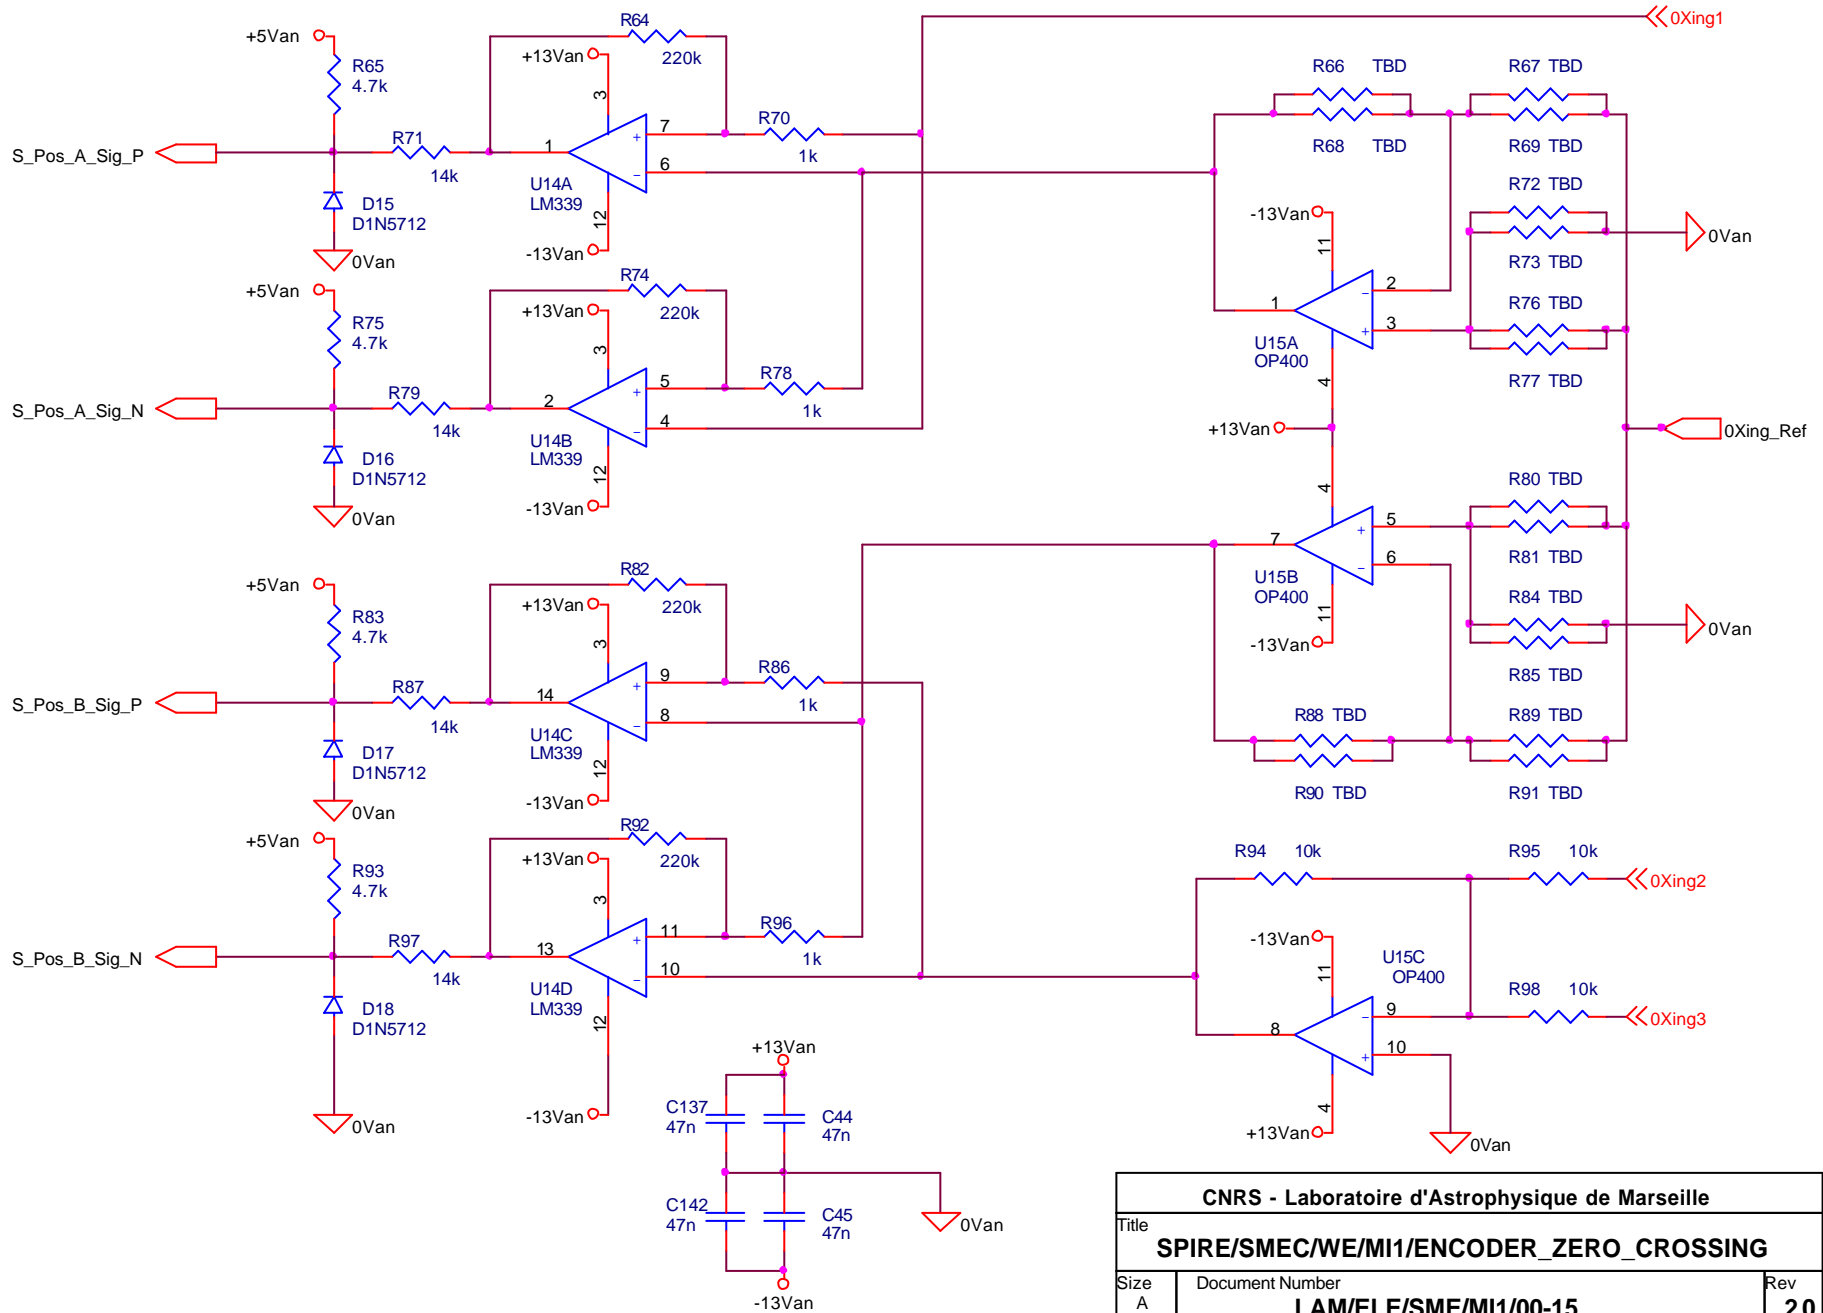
+5Van
R65
4.7k
S_Pos_A_Sig_P
R71
14k
D15
D1N5712
0Van
R64
220k
+13Van
3
1
7
6
U14A
LM339
12
-13Van
R70
1k
0Xing1
R66 TBD
R67 TBD
R68 TBD
R69 TBD
R72 TBD
0Van
R73 TBD
-13Van
11
1
2
3
U15A
OP400
4
R76 TBD
R77 TBD
+5Van
R75
4.7k
S_Pos_A_Sig_N
R79
14k
D16
D1N5712
0Van
R74
220k
+13Van
3
2
5
4
U14B
LM339
12
-13Van
R78
1k
+13Van
0Xing_Ref
4
R80 TBD
5
7
6
U15B
OP400
11
-13Van
R81 TBD
R84 TBD
0Van
R85 TBD
+5Van
R83
4.7k
S_Pos_B_Sig_P
R87
14k
D17
D1N5712
0Van
R82
220k
+13Van
3
14
9
8
U14C
LM339
12
-13Van
R86
1k
R88 TBD
R90 TBD
R89 TBD
R91 TBD
+5Van
R93
4.7k
S_Pos_B_Sig_N
R97
14k
D18
D1N5712
0Van
R92
220k
+13Van
3
13
11
10
U14D
LM339
12
-13Van
R96
1k
R94 10k
R95 10k
0Xing2
-13Van
11
U15C
OP400
9
8
10
R98 10k
0Xing3
4
+13Van
0Van
+13Van
C137
47n
C44
47n
C142
47n
C45
47n
0Van
-13Van
CNRS - Laboratoire d'Astrophysique de Marseille
Title
SPIRE/SMEC/WE/MI1/ENCODER_ZERO_CROSSING
Size
A
Document Number
LAM/ELE/SME/MI1/00-15
Rev
2.0